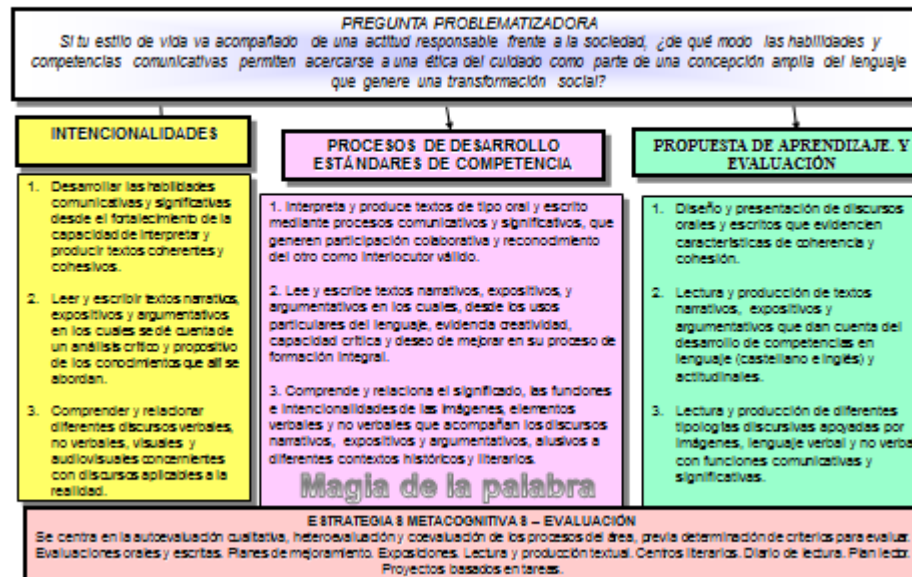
PREGUNTA PROBLEMATIZADORA
Si tu estilo de vida va acompañado de una actitud responsable frente a la sociedad, ¿de qué modo las habilidades y competencias comunicativas permiten acercarse a una ética del cuidado como parte de una concepción amplia del lenguaje que genere una transformación social?

INTENCIONALIDADES

1. Desarrollar las habilidades comunicativas y significativas desde el fortalecimiento de la capacidad de interpretar y producir textos coherentes y cohesivos.

2. Leer y escribir textos narrativos, expositivos y argumentativos en los cuales se dé cuenta de un análisis crítico y propositivo de los conocimientos que allí se abordan.

3. Comprender y relacionar diferentes discursos verbales, no verbales, visuales y audiovisuales concernientes con discursos aplicables a la realidad.

PROCESOS DE DESARROLLO ESTÁNDARES DE COMPETENCIA

1. Interpreta y produce textos de tipo oral y escrito mediante procesos comunicativos y significativos, que generen participación colaborativa y reconocimiento del otro como interlocutor válido.

2. Lee y escribe textos narrativos, expositivos, y argumentativos en los cuales, desde los usos particulares del lenguaje, evidencia creatividad, capacidad crítica y deseo de mejorar en su proceso de formación integral.

3. Comprende y relaciona el significado, las funciones e intencionalidades de las imágenes, elementos verbales y no verbales que acompañan los discursos narrativos, expositivos y argumentativos, alusivos a diferentes contextos históricos y literarios.

Magia de la palabra

PROPUESTA DE APRENDIZAJE. Y EVALUACIÓN

1. Diseño y presentación de discursos orales y escritos que evidencien características de coherencia y cohesión.

2. Lectura y producción de textos narrativos, expositivos y argumentativos que dan cuenta del desarrollo de competencias en lenguaje (castellano e inglés) y actitudinales.

3. Lectura y producción de diferentes tipologías discursivas apoyadas por imágenes, lenguaje verbal y no verbal con funciones comunicativas y significativas.

ESTRATEGIAS METACOGNITIVAS – EVALUACIÓN
Se centra en la autoevaluación cualitativa, heteroevaluación y coevaluación de los procesos del área, previa determinación de criterios para evaluar. Evaluaciones orales y escritas. Planes de mejoramiento. Exposiciones. Lectura y producción textual. Centros literarios. Diario de lectura. Plan lector. Proyectos basados en tareas.